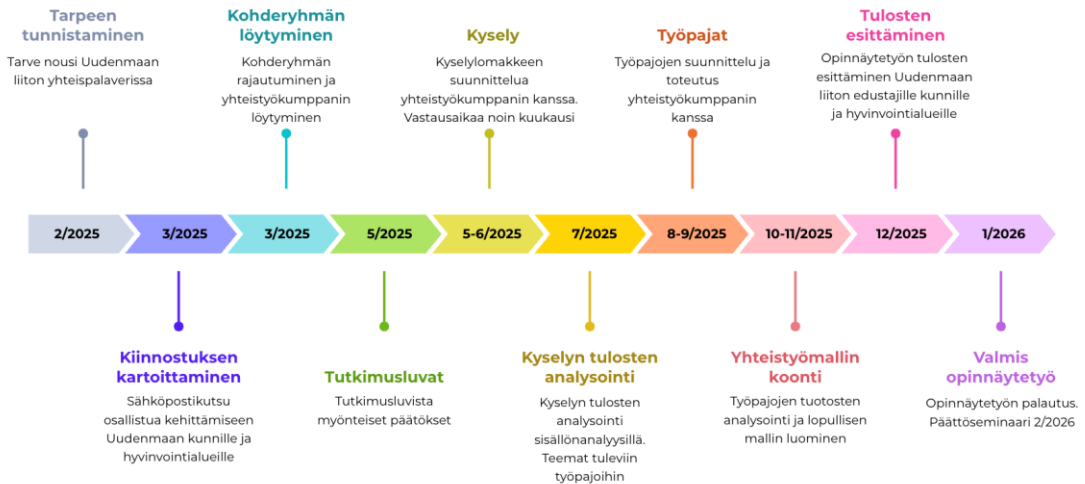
Tarpeen tunnistaminen

Tarve nousi Uudenmaan liiton yhteispalaverissa

Kohderyhmän löytyminen

Kohderyhmän rajautuminen ja yhteistyökumppanin löytyminen

Kysely

Kyselylomakkeen suunnittelua yhteistyökumppanin kanssa. Vastausaikaa noin kuukausi

Työpajat

Työpajojen suunnittelu ja toteutus yhteistyökumppanin kanssa

Tulosten esittäminen

Opinnäytetyön tulosten esittäminen Uudenmaan liiton edustajille kunnille ja hyvinvointialueille

2/2025

3/2025

3/2025

5/2025

5-6/2025

7/2025

8-9/2025

10-11/2025

12/2025

1/2026

Kiinnostuksen kartoittaminen

Sähköpostikutsu osallistua kehittämiseen Uudenmaan kunnille ja hyvinvointialueille

Tutkimusluvat

Tutkimusluvista myönteiset päätökset

Kyselyn tulosten analysointi

Kyselyn tulosten analysointi sisällönanalyysillä. Teemat tuleviin työpajoihin

Yhteistyömallin koonti

Työpajojen tuotosten analysointi ja lopullisen mallin luominen

Valmis opinnäytetyö

Opinnäytetyön palautus. Päättöseminaari 2/2026